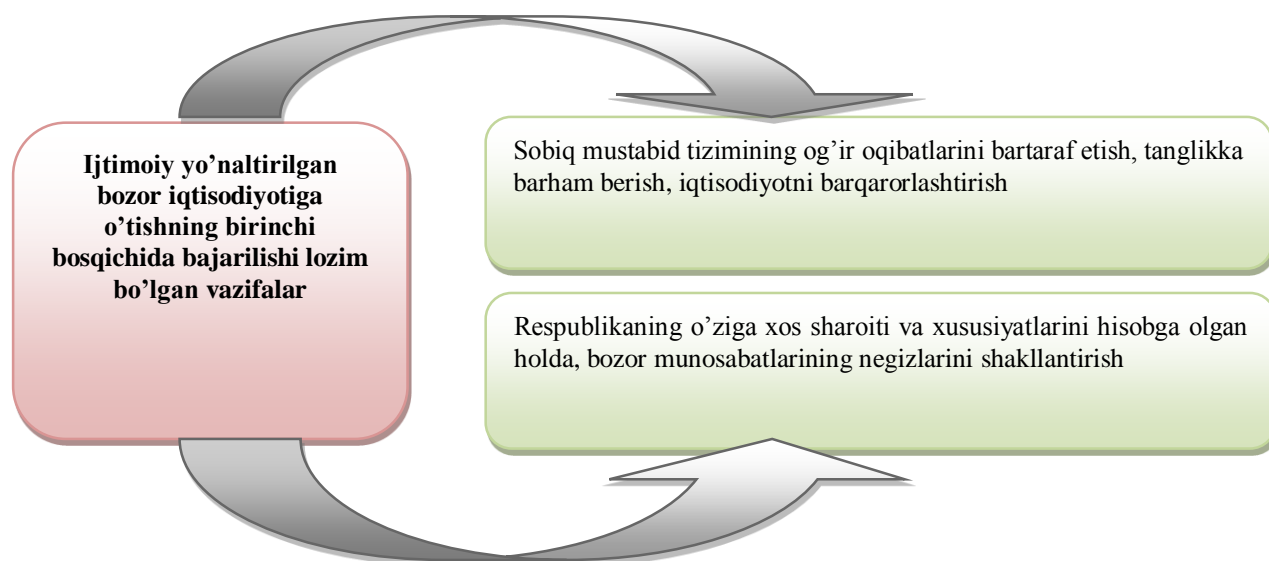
Ijtimoiy yo’naltirilgan bozor iqtisodiyotiga o’tishning birinchi bosqichida bajarilishi lozim bo’lgan vazifalar

Sobiq mustabid tizimining og’ir oqibatlarini bartaraf etish, tanglikka barham berish, iqtisodiyotni barqarorlashtirish

Respublikaning o’ziga xos sharoiti va xususiyatlarini hisobga olgan holda, bozor munosabatlarining negizlarini shakllantirish